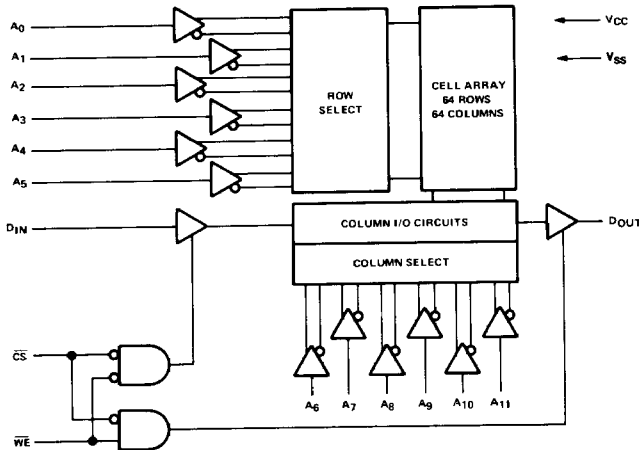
$A_0$
$A_1$
$A_2$
$A_3$
$A_4$
$A_5$
ROW SELECT
CELL ARRAY 64 ROWS 64 COLUMNS
$V_{CC}$
$V_{SS}$
$D_{IN}$
COLUMN I/O CIRCUITS
COLUMN SELECT
$D_{OUT}$
$\overline{CS}$
$\overline{WE}$
$A_6$
$A_7$
$A_8$
$A_9$
$A_{10}$
$A_{11}$